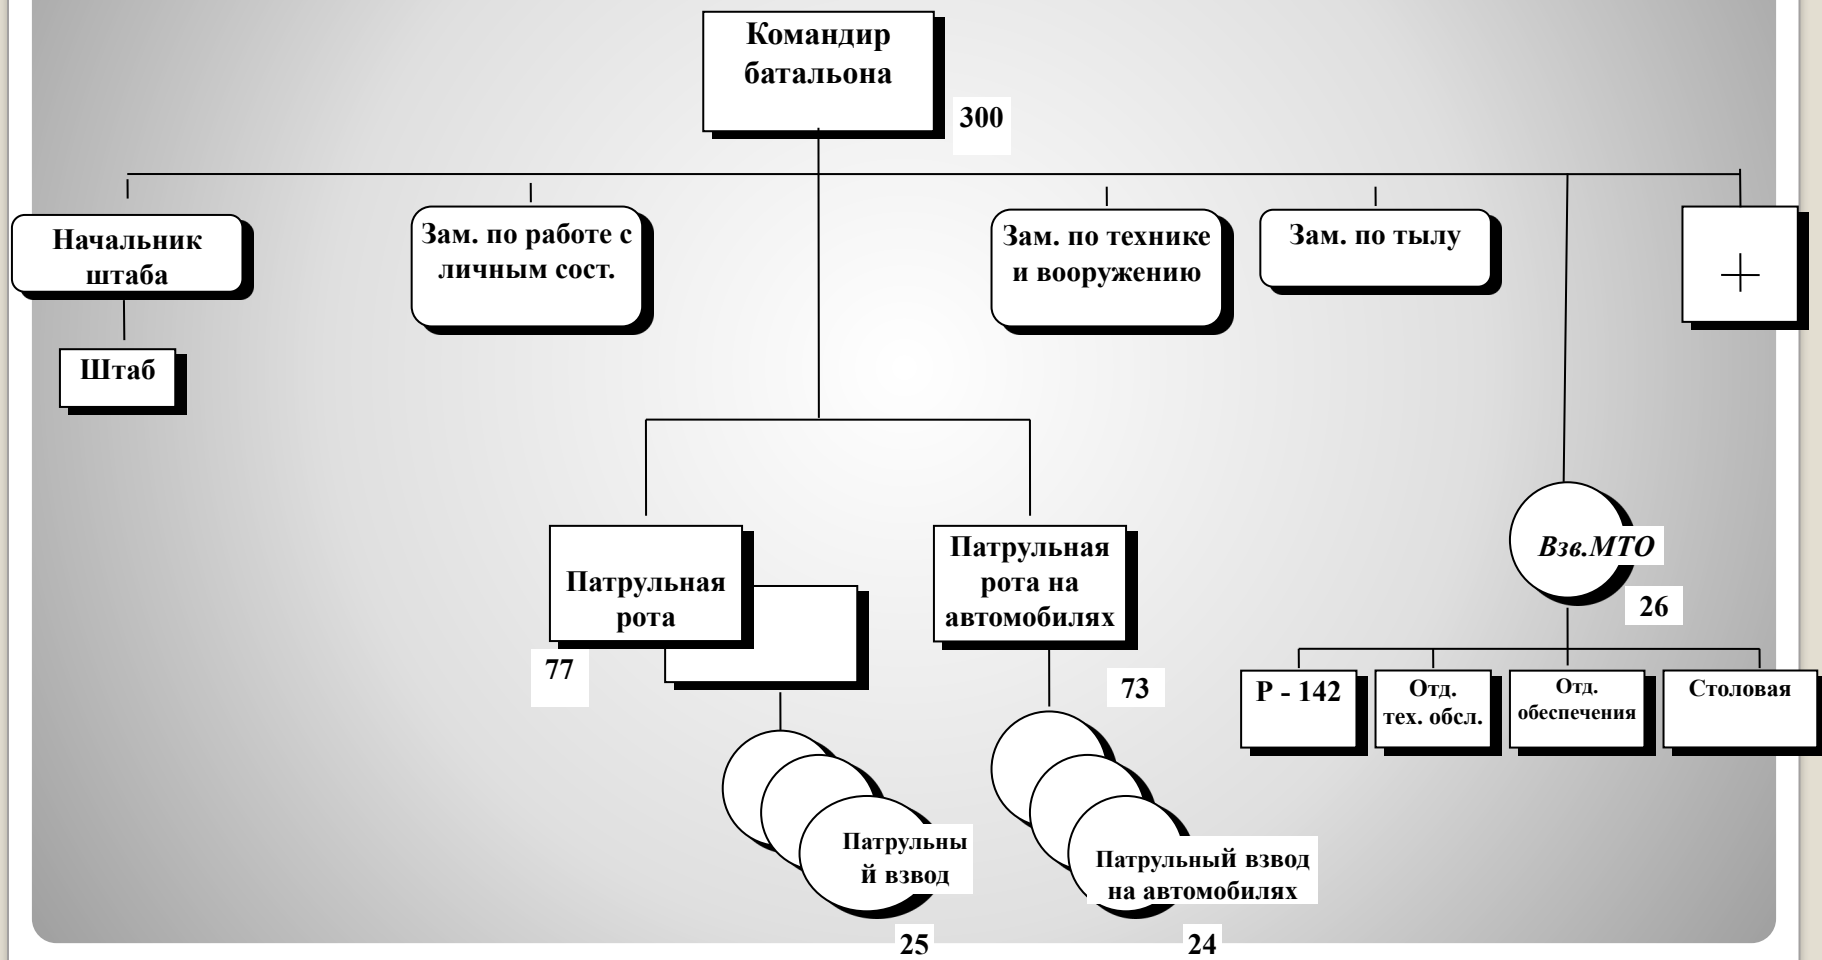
Командир батальона

300

Начальник штаба

Штаб

Зам. по работе с личным сост.

Зам. по технике и вооружению

Зам. по тылу

+

Патрульная рота

77

Патрульная рота на автомобилях

73

Патрульный взвод

25

Патрульный взвод на автомобилях

24

Взв.МТО

26

Р - 142

Отд. тех. обсл.

Отд. обеспечения

Столовая